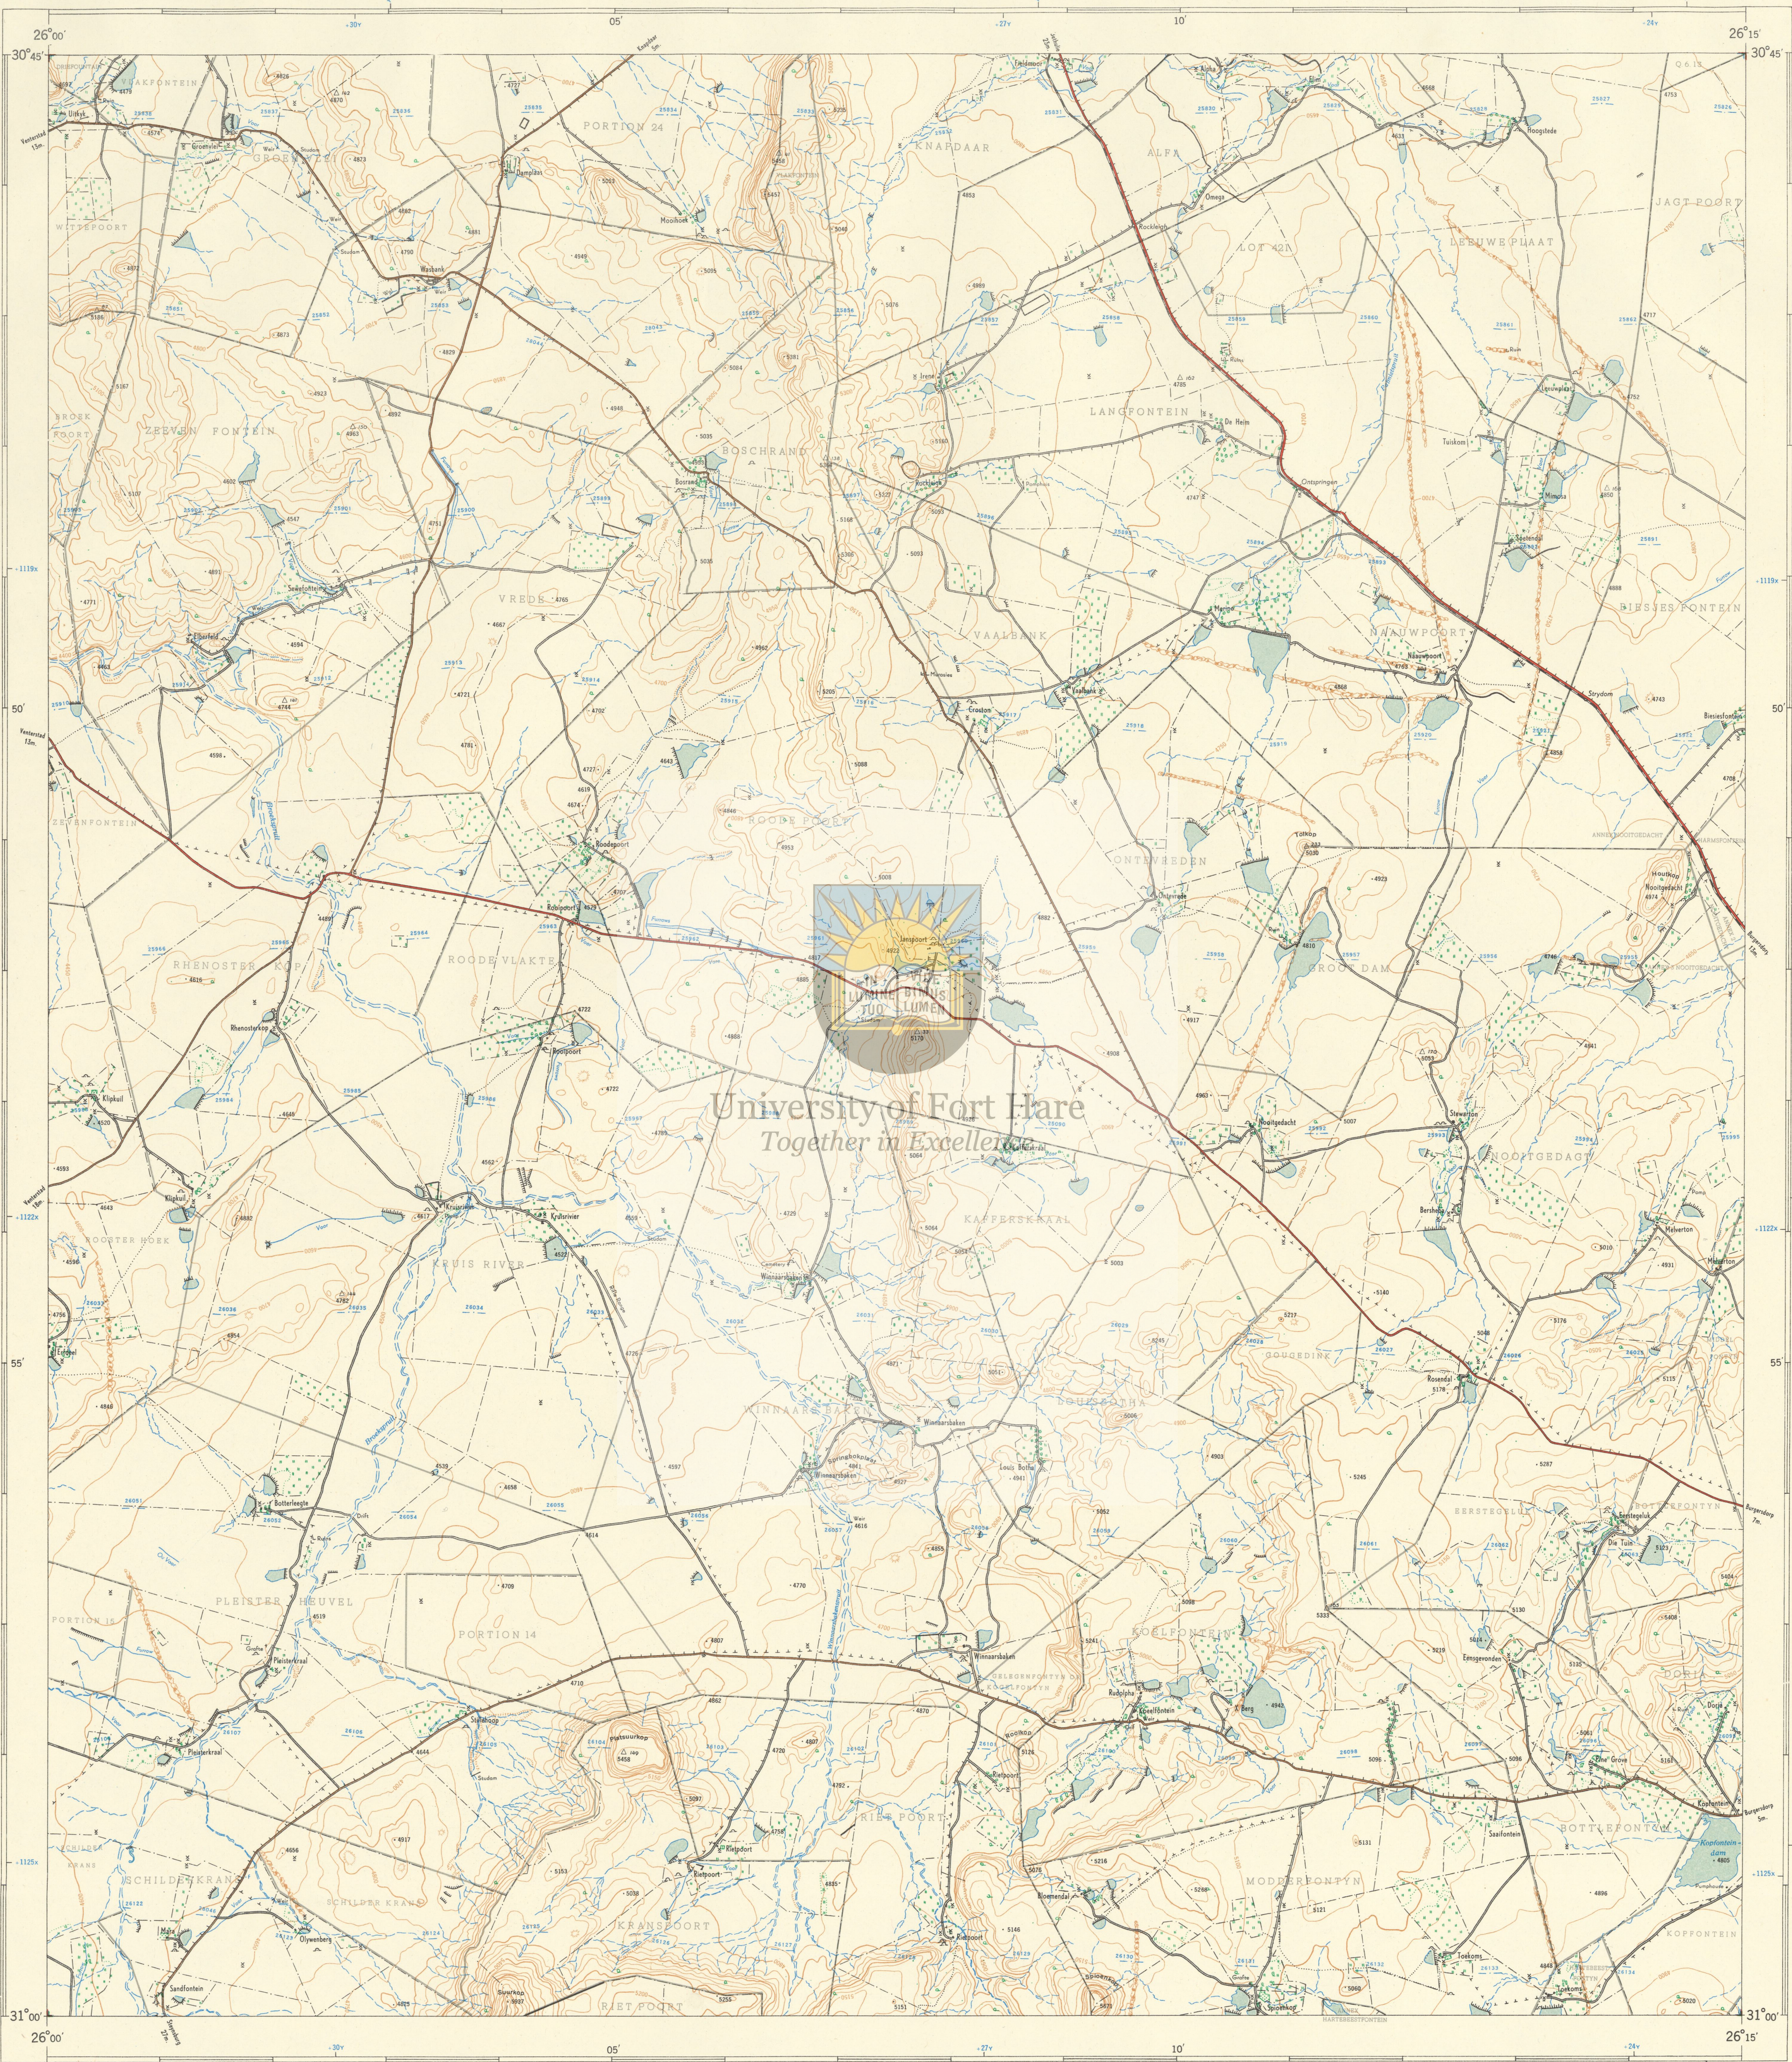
26°00'
05'
10'
26°15'
30°45'
30°45'
50'
50'
55'
55'
31°00'
31°00'
26°00'
05'
10'
26°15'

PORTION 24
KNAPDAAR
ALFA
LOT 42A
JAGT POORT
LEEUWEPLAAT
ZEVEN FONTEIN
BOSCHRAND
LANGFONTEIN
VREDE
VAALBANK
HAAUWPOORT
BIESIES FONTEIN
ROODE POORT
ONTEVREDEN
RHENOSTER HOEK
ROODE VLAKTE
TROOST DAM
ROOITGEDACHT
KAFFERSKRAAL
KRUIS RIVER
WINNAARSBAKEN
PLEISTER HEUVEL
PORTION 14
KOLFONTEIN
RIETPOORT
BOTTLEFONTEIN
SCHILDERKRANS
KRANSPOORT
MODDERFONTEIN
KOPFONTEIN
RIET POORT

LUMINE TUO
LUMEN

University of Fort Hare
Together in Excellence